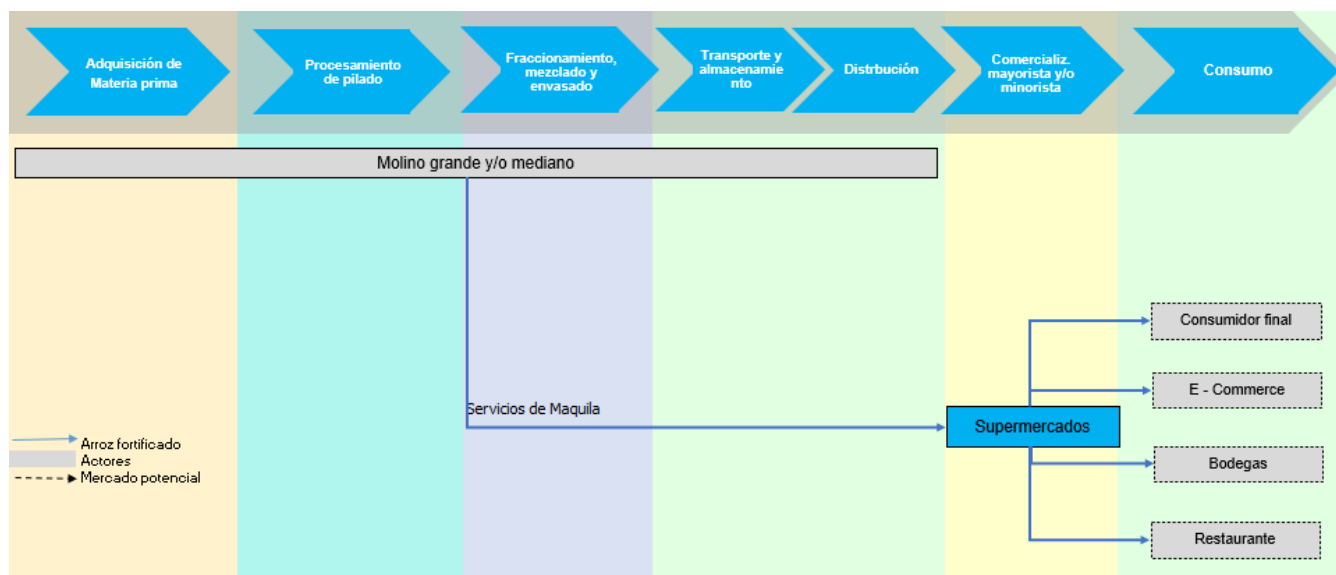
Adquisición de Materia prima

Procesamiento de pilado

Fraccionamiento, mezclado y envasado

Transporte y almacenamiento

Distrbución

Comercializ. mayorista y/o minorista

Consumo

Molino grande y/o mediano

Servicios de Maquila

Supermercados

Consumidor final

E - Commerce

Bodegas

Restaurante

Arroz fortificado
Actores
Mercado potencial